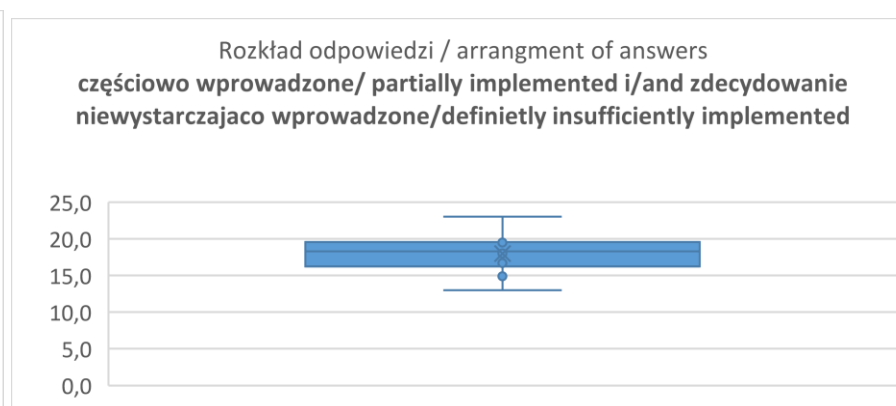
Rozkład odpowiedzi / arrangment of answers
**częściowo wprowadzone/ partially implemented i/and zdecydowanie niewystarczajaco wprowadzone/definietly insufficiently implemented**

25,0
20,0
15,0
10,0
5,0
0,0